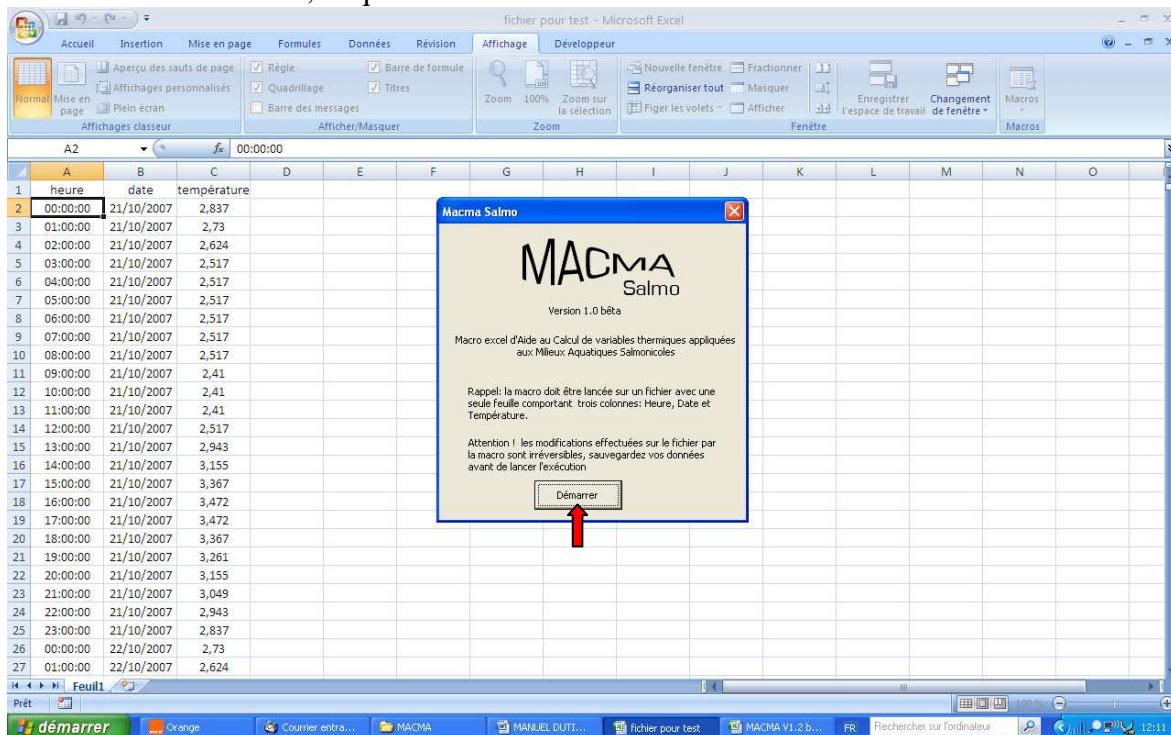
fichier pour test - Microsoft Excel

Accueil Insertion Mise en page Formules Données Révision Affichage Développeur

Normal Mise en page Aperçu des sauts de page Affichages personnalisés Plein écran
Affichages classeur
Règle Quadrillage Barre des messages Barre de formule Titres
Afficher/Masquer
Zoom 100% Zoom sur la sélection
Zoom
Nouvelle fenêtre Fractionner Réorganiser tout Masquer Figer les volets Afficher Enregistrer l'espace de travail Changement de fenêtre
Fenêtre
Macros
Macros

A2 $f_x$ 00:00:00

| | A | B | C | D | E | F | G | H | I | J | K | L | M | N | O |
|---|---|---|---|---|---|---|---|---|---|---|---|---|---|---|---|
| 1 | heure | date | température | | | | | | | | | | | | |
| 2 | 00:00:00 | 21/10/2007 | 2,837 | | | | | | | | | | | | |
| 3 | 01:00:00 | 21/10/2007 | 2,73 | | | | | | | | | | | | |
| 4 | 02:00:00 | 21/10/2007 | 2,624 | | | | | | | | | | | | |
| 5 | 03:00:00 | 21/10/2007 | 2,517 | | | | | | | | | | | | |
| 6 | 04:00:00 | 21/10/2007 | 2,517 | | | | | | | | | | | | |
| 7 | 05:00:00 | 21/10/2007 | 2,517 | | | | | | | | | | | | |
| 8 | 06:00:00 | 21/10/2007 | 2,517 | | | | | | | | | | | | |
| 9 | 07:00:00 | 21/10/2007 | 2,517 | | | | | | | | | | | | |
| 10 | 08:00:00 | 21/10/2007 | 2,517 | | | | | | | | | | | | |
| 11 | 09:00:00 | 21/10/2007 | 2,41 | | | | | | | | | | | | |
| 12 | 10:00:00 | 21/10/2007 | 2,41 | | | | | | | | | | | | |
| 13 | 11:00:00 | 21/10/2007 | 2,41 | | | | | | | | | | | | |
| 14 | 12:00:00 | 21/10/2007 | 2,517 | | | | | | | | | | | | |
| 15 | 13:00:00 | 21/10/2007 | 2,943 | | | | | | | | | | | | |
| 16 | 14:00:00 | 21/10/2007 | 3,155 | | | | | | | | | | | | |
| 17 | 15:00:00 | 21/10/2007 | 3,367 | | | | | | | | | | | | |
| 18 | 16:00:00 | 21/10/2007 | 3,472 | | | | | | | | | | | | |
| 19 | 17:00:00 | 21/10/2007 | 3,472 | | | | | | | | | | | | |
| 20 | 18:00:00 | 21/10/2007 | 3,367 | | | | | | | | | | | | |
| 21 | 19:00:00 | 21/10/2007 | 3,261 | | | | | | | | | | | | |
| 22 | 20:00:00 | 21/10/2007 | 3,155 | | | | | | | | | | | | |
| 23 | 21:00:00 | 21/10/2007 | 3,049 | | | | | | | | | | | | |
| 24 | 22:00:00 | 21/10/2007 | 2,943 | | | | | | | | | | | | |
| 25 | 23:00:00 | 21/10/2007 | 2,837 | | | | | | | | | | | | |
| 26 | 00:00:00 | 22/10/2007 | 2,73 | | | | | | | | | | | | |
| 27 | 01:00:00 | 22/10/2007 | 2,624 | | | | | | | | | | | | |

Macma Salmo

MACMA
Salmo

Version 1.0 bêta

Macro excel d'Aide au Calcul de variables thermiques appliquées aux Milieux Aquatiques Salmonicoles

Rappel: la macro doit être lancée sur un fichier avec une seule feuille comportant trois colonnes: Heure, Date et Température.

Attention ! les modifications effectuées sur le fichier par la macro sont irréversibles, sauvegardez vos données avant de lancer l'exécution

Démarrer

Feuil1

Prêt

démarrer Orange Courrier entra... MACMA MANUEL DUTI... fichier pour test MACMA V1.2 b... FR Rechercher sur l'ordinateur 12:11